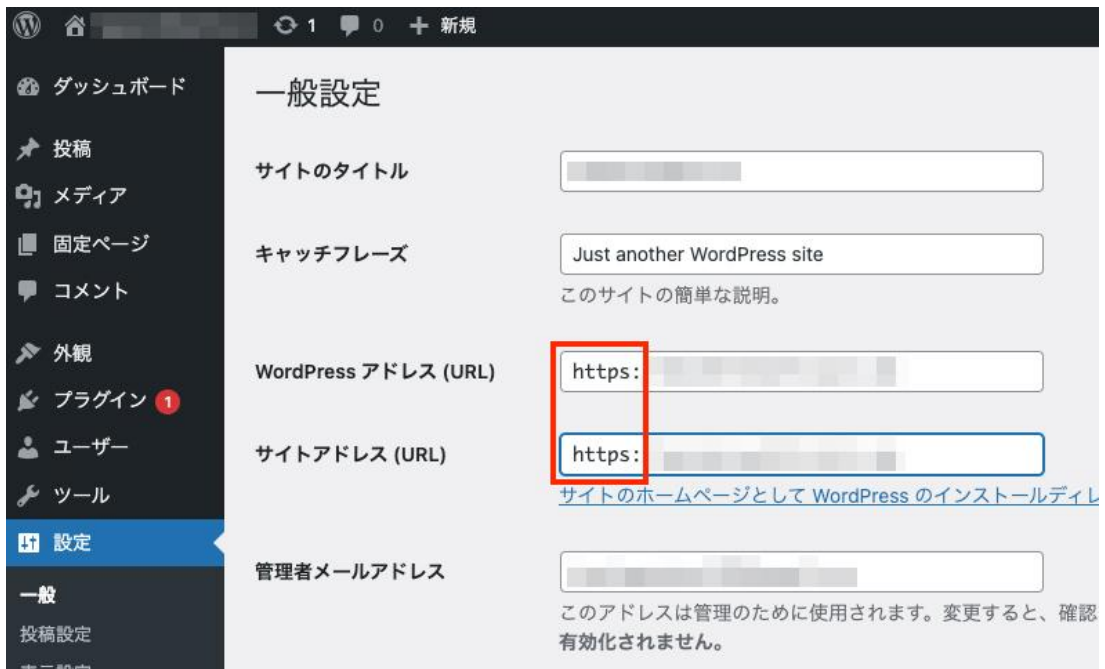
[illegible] 1 0 新規

ダッシュボード
投稿
メディア
固定ページ
コメント
外観
プラグイン 1
ユーザー
ツール
設定
一般
投稿設定
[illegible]

一般設定

サイトのタイトル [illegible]

キャッチフレーズ Just another WordPress site
このサイトの簡単な説明。

WordPress アドレス (URL) https: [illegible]

サイトアドレス (URL) https: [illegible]
サイトのホームページとして WordPress のインストールディレ

管理者メールアドレス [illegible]
このアドレスは管理のために使用されます。変更すると、確認
有効化されません。